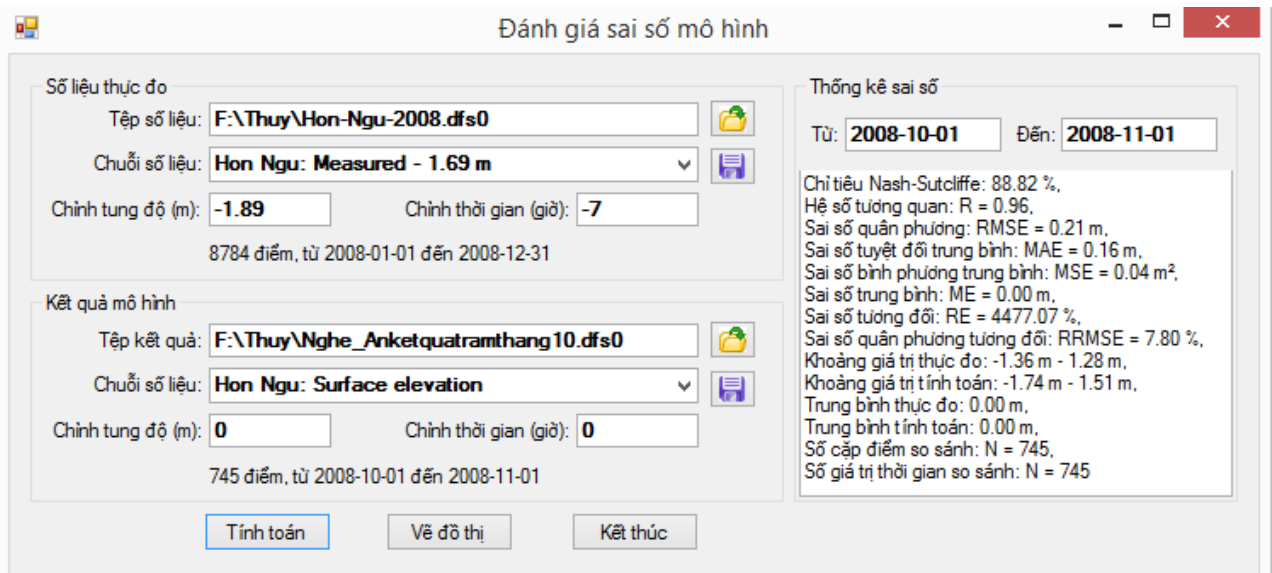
Đánh giá sai số mô hình

Số liệu thực đo

Tệp số liệu: F:\Thuy\Hon-Ngu-2008.dfs0

Chuỗi số liệu: Hon Ngu: Measured - 1.69 m

Chỉnh tung độ (m): -1.89

Chỉnh thời gian (giờ): -7

8784 điểm, từ 2008-01-01 đến 2008-12-31

Kết quả mô hình

Tệp kết quả: F:\Thuy\Nghe_Anketquatramthang10.dfs0

Chuỗi số liệu: Hon Ngu: Surface elevation

Chỉnh tung độ (m): 0

Chỉnh thời gian (giờ): 0

745 điểm, từ 2008-10-01 đến 2008-11-01

Tính toán

Vẽ đồ thị

Kết thúc

Thống kê sai số

Từ: 2008-10-01

Đến: 2008-11-01

Chỉ tiêu Nash-Sutcliffe: 88.82 %,
Hệ số tương quan: R = 0.96,
Sai số quân phương: RMSE = 0.21 m,
Sai số tuyệt đối trung bình: MAE = 0.16 m,
Sai số bình phương trung bình: MSE = 0.04 m²,
Sai số trung bình: ME = 0.00 m,
Sai số tương đối: RE = 4477.07 %,
Sai số quân phương tương đối: RRMSE = 7.80 %,
Khoảng giá trị thực đo: -1.36 m - 1.28 m,
Khoảng giá trị tính toán: -1.74 m - 1.51 m,
Trung bình thực đo: 0.00 m,
Trung bình tính toán: 0.00 m,
Số cặp điểm so sánh: N = 745,
Số giá trị thời gian so sánh: N = 745